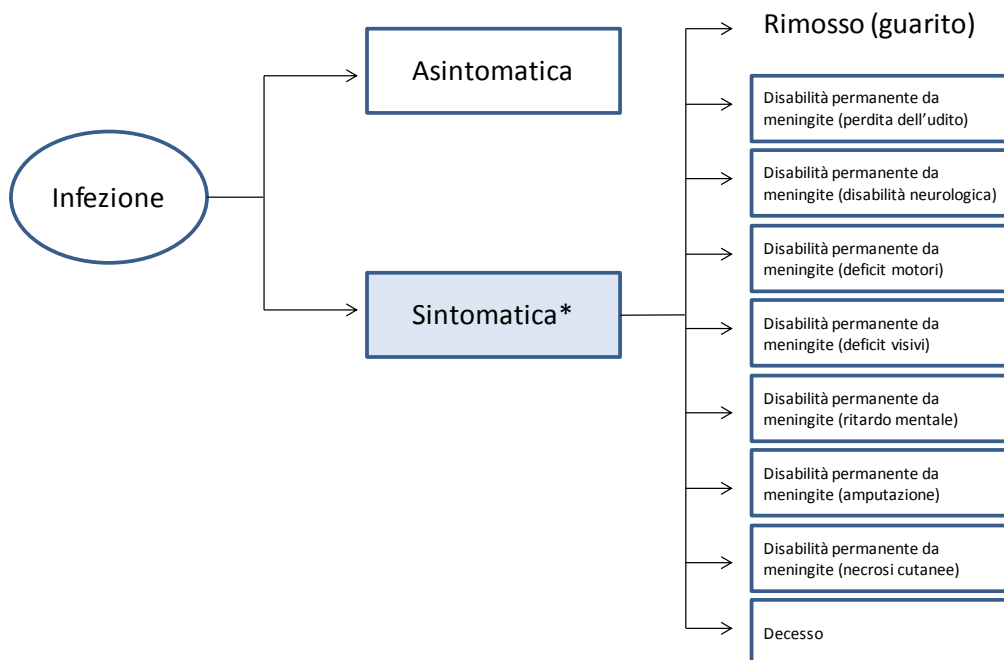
Infezione

Asintomatica

Sintomatica*

Rimosso (guarito)

Disabilità permanente da meningite (perdita dell'udito)

Disabilità permanente da meningite (disabilità neurologica)

Disabilità permanente da meningite (deficit motori)

Disabilità permanente da meningite (deficit visivi)

Disabilità permanente da meningite (ritardo mentale)

Disabilità permanente da meningite (amputazione)

Disabilità permanente da meningite (necrosi cutanee)

Decesso